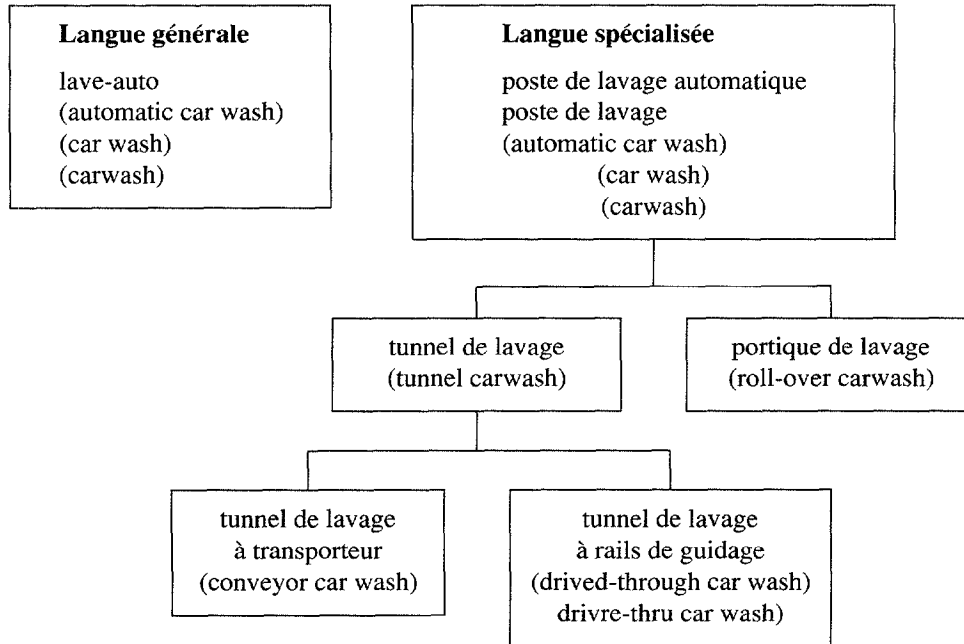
**Langue générale**

lave-auto
(automatic car wash)
(car wash)
(carwash)

**Langue spécialisée**

poste de lavage automatique
poste de lavage
(automatic car wash)
(car wash)
(carwash)

tunnel de lavage
(tunnel carwash)

portique de lavage
(roll-over carwash)

tunnel de lavage
à transporteur
(conveyor car wash)

tunnel de lavage
à rails de guidage
(drived-through car wash)
drivre-thru car wash)